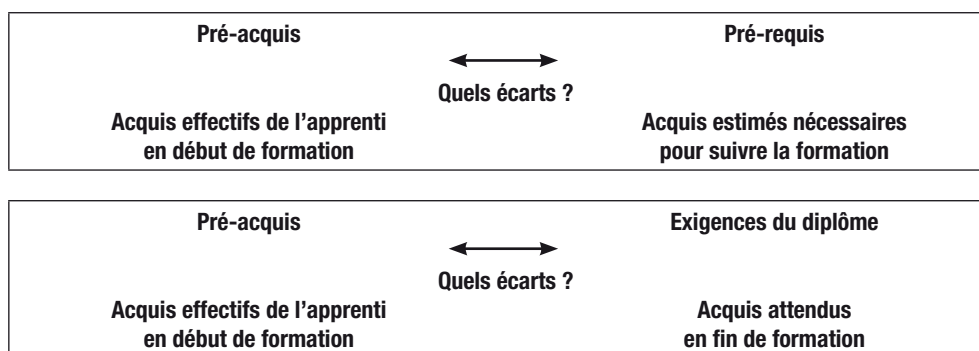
Pré-acquis

Quels écarts ?

Pré-requis

Acquis effectifs de l'apprenti en début de formation

Acquis estimés nécessaires pour suivre la formation

Pré-acquis

Quels écarts ?

Exigences du diplôme

Acquis effectifs de l'apprenti en début de formation

Acquis attendus en fin de formation